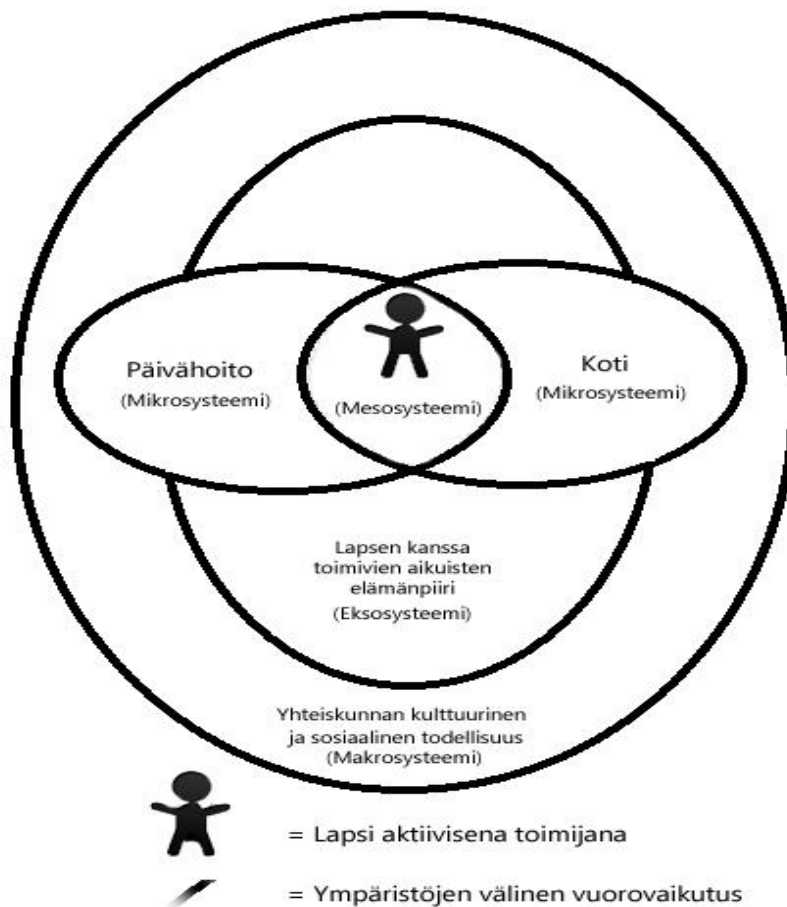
Päivähoito
(Mikrosysteemi)

(Mesosysteemi)

Koti
(Mikrosysteemi)

Lapsen kanssa toimivien aikuisten elämänpiiri
(Eksosysteemi)

Yhteiskunnan kulttuurinen ja sosiaalinen todellisuus
(Makrosysteemi)

= Lapsi aktiivisena toimijana

= Ympäristöjen välinen vuorovaikutus